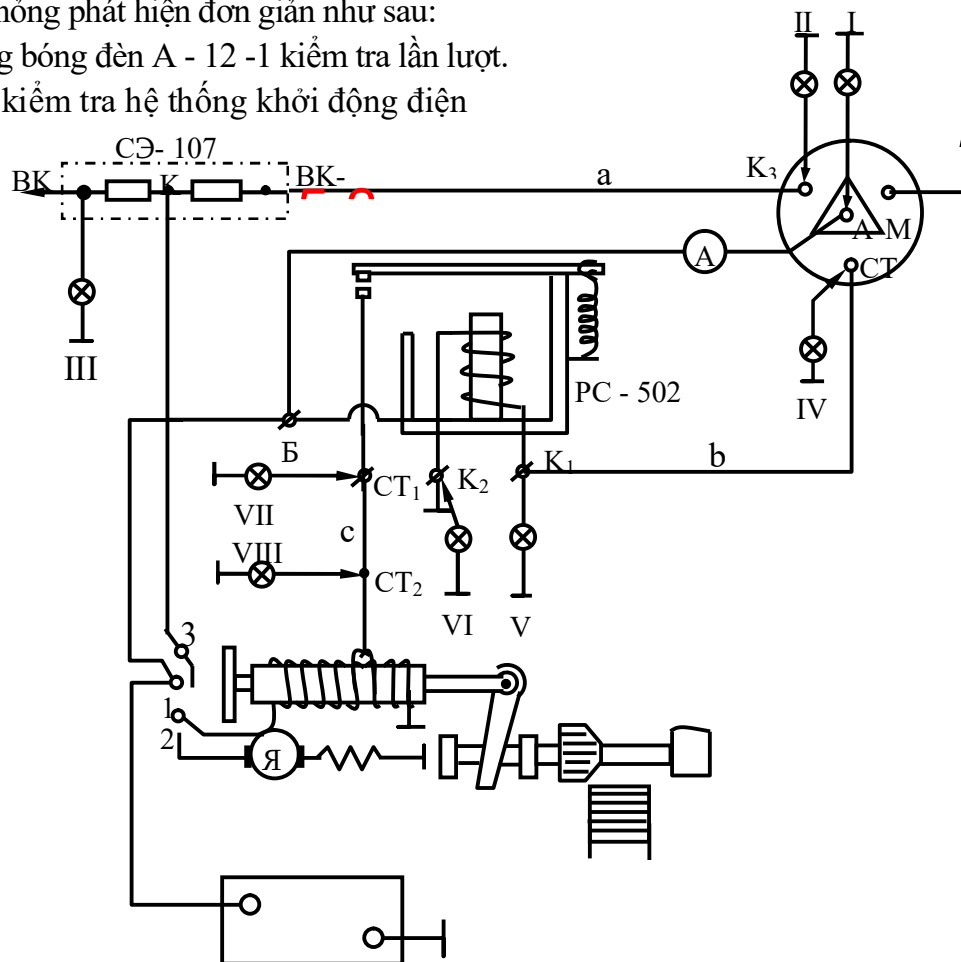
hống phát hiện đơn giản như sau:
g bóng đèn A - 12 -1 kiểm tra lần lượt.
kiểm tra hệ thống khởi động điện

II
I
СЭ- 107
ВК
К
ВК-
a
$K_3$
A
M
A
СТ
III
РС - 502
IV
Б
b
VII
$СТ_1$
$K_2$
$K_1$
c
VIII
$СТ_2$
VI
V
3
1
2
Я